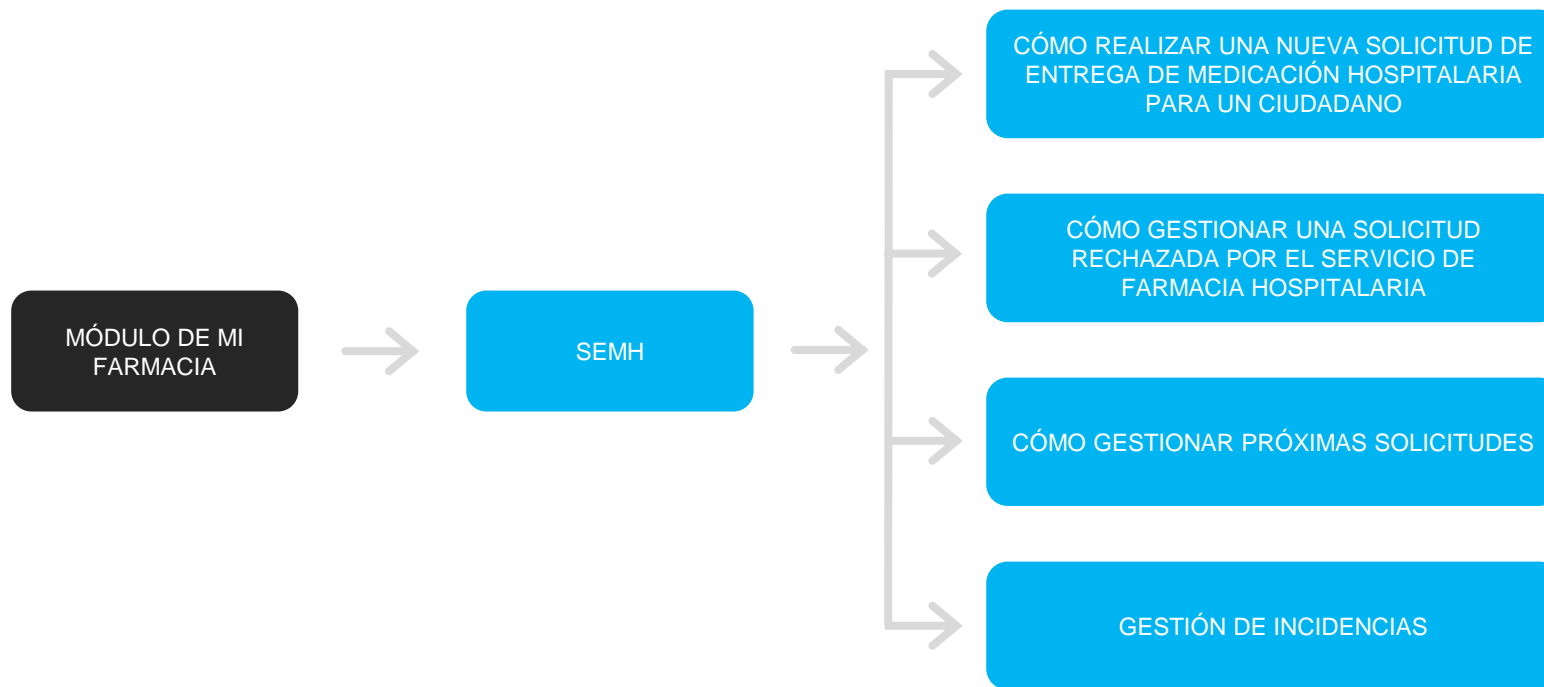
MÓDULO DE MI FARMACIA

SEMH

CÓMO REALIZAR UNA NUEVA SOLICITUD DE ENTREGA DE MEDICACIÓN HOSPITALARIA PARA UN CIUDADANO

CÓMO GESTIONAR UNA SOLICITUD RECHAZADA POR EL SERVICIO DE FARMACIA HOSPITALARIA

CÓMO GESTIONAR PRÓXIMAS SOLICITUDES

GESTIÓN DE INCIDENCIAS